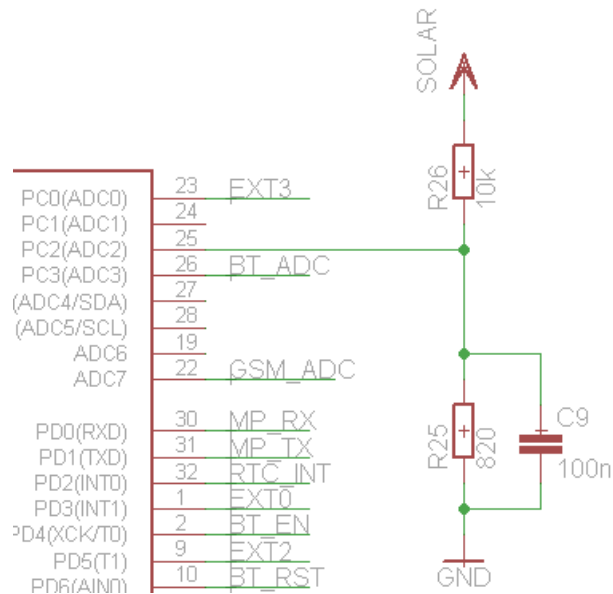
SOLAR

R26
10k

PC0(ADC0) 23 EXT3
PC1(ADC1) 24
PC2(ADC2) 25
PC3(ADC3) 26 BT_ADC
(ADC4/SDA) 27
(ADC5/SCL) 28
ADC6 19
ADC7 22 GSM_ADC

PD0(RXD) 30 MP_RX
PD1(TXD) 31 MP_TX
PD2(INT0) 32 RTC_INT
PD3(INT1) 1 EXT0
PD4(XCK/T0) 2 BT_EN
PD5(T1) 9 EXT2
PD6(AIN0) 10 BT_RST

R25
820

C9
100n

GND